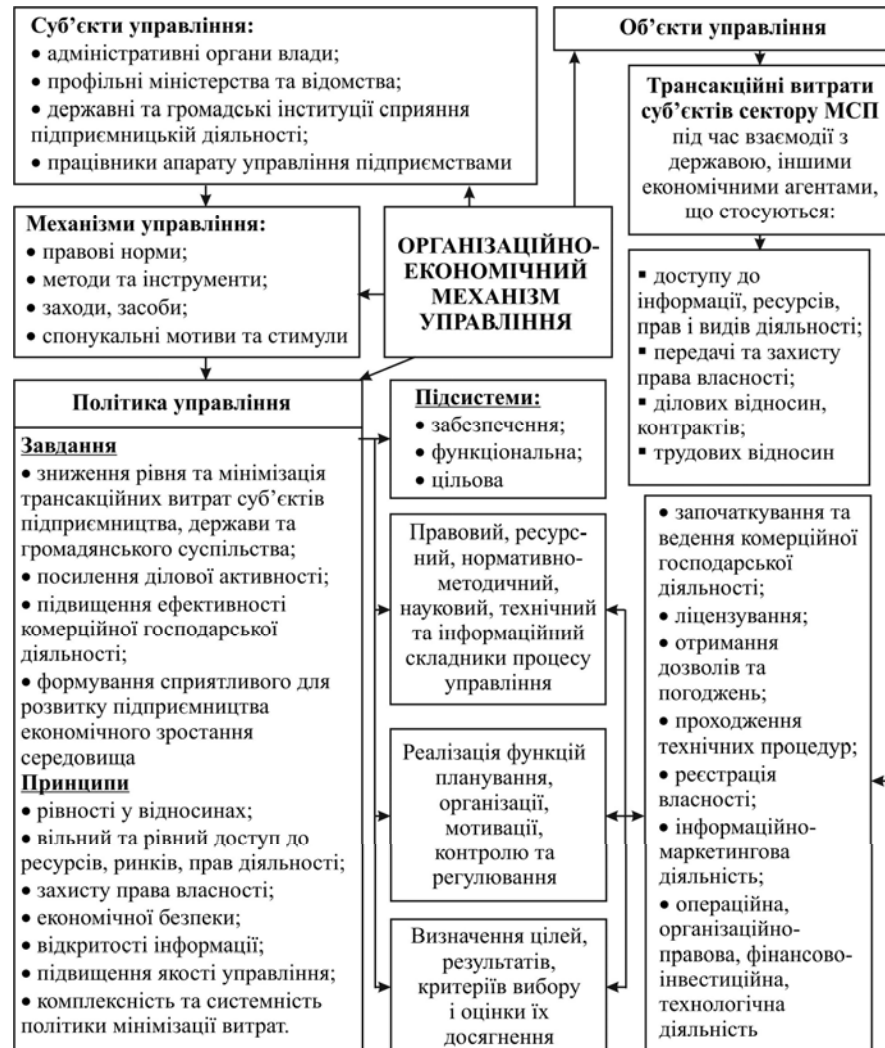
Суб'єкти управління:
• адміністративні органи влади;
• профільні міністерства та відомства;
• державні та громадські інституції сприяння підприємницькій діяльності;
• працівники апарату управління підприємствами

Об'єкти управління

Трансакційні витрати суб'єктів сектору МСП під час взаємодії з державою, іншими економічними агентами, що стосуються:

Механізми управління:
• правові норми;
• методи та інструменти;
• заходи, засоби;
• спонукальні мотиви та стимули

ОРГАНІЗАЦІЙНО-ЕКОНОМІЧНИЙ МЕХАНІЗМ УПРАВЛІННЯ

▪ доступу до інформації, ресурсів, прав і видів діяльності;
▪ передачі та захисту права власності;
▪ ділових відносин, контрактів;
▪ трудових відносин

Політика управління

Завдання
• зниження рівня та мінімізація трансакційних витрат суб'єктів підприємництва, держави та громадянського суспільства;
• посилення ділової активності;
• підвищення ефективності комерційної господарської діяльності;
• формування сприятливого для розвитку підприємництва економічного зростання середовища
Принципи
• рівності у відносинах;
• вільний та рівний доступ до ресурсів, ринків, прав діяльності;
• захисту права власності;
• економічної безпеки;
• відкритості інформації;
• підвищення якості управління;
• комплексність та системність політики мінімізації витрат.

Підсистеми:
• забезпечення;
• функціональна;
• цільова

Правовий, ресурсний, нормативно-методичний, науковий, технічний та інформаційний складники процесу управління

Реалізація функцій планування, організації, мотивації, контролю та регулювання

Визначення цілей, результатів, критеріїв вибору і оцінки їх досягнення

• започаткування та ведення комерційної господарської діяльності;
• ліцензування;
• отримання дозволів та погоджень;
• проходження технічних процедур;
• реєстрація власності;
• інформаційно-маркетингова діяльність;
• операційна, організаційно-правова, фінансово-інвестиційна, технологічна діяльність